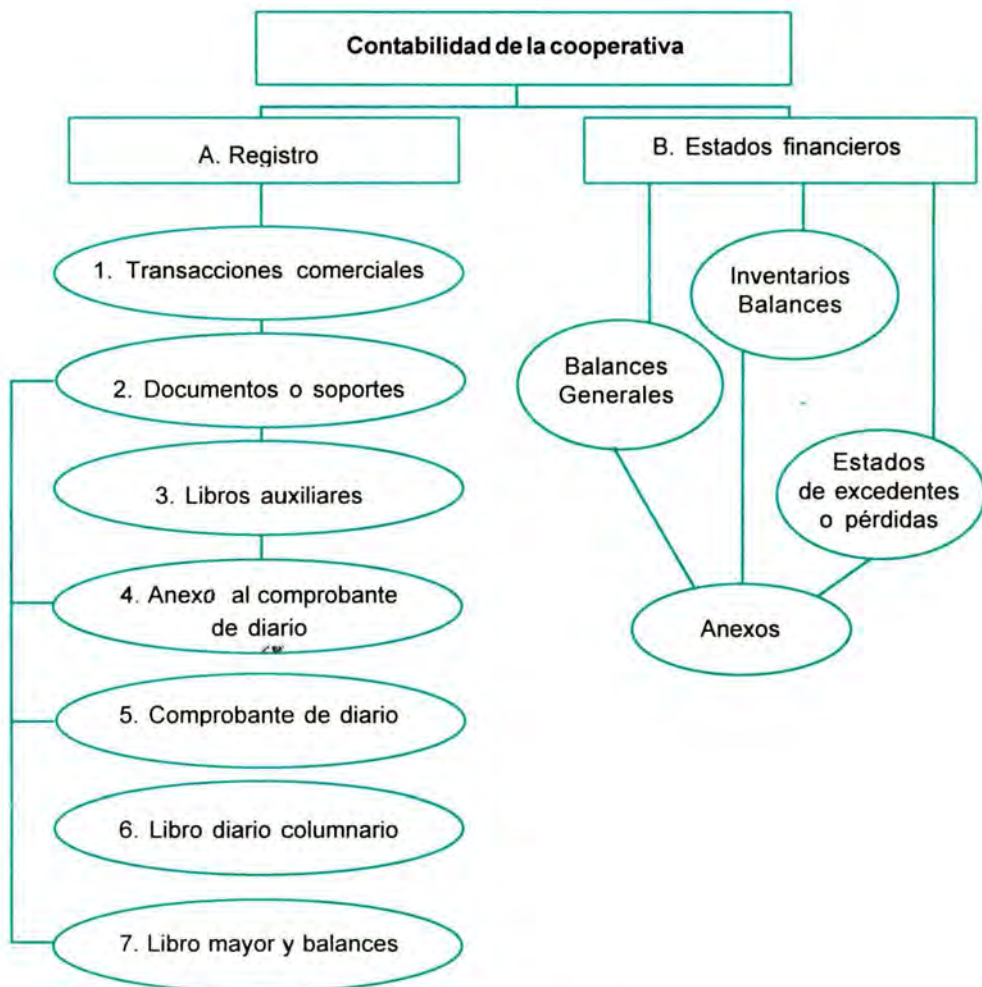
Contabilidad de la cooperativa

A. Registro

B. Estados financieros

1. Transacciones comerciales

2. Documentos o soportes

3. Libros auxiliares

4. Anexo al comprobante de diario

5. Comprobante de diario

6. Libro diario columnario

7. Libro mayor y balances

Inventarios Balances

Balances Generales

Estados de excedentes o pérdidas

Anexos